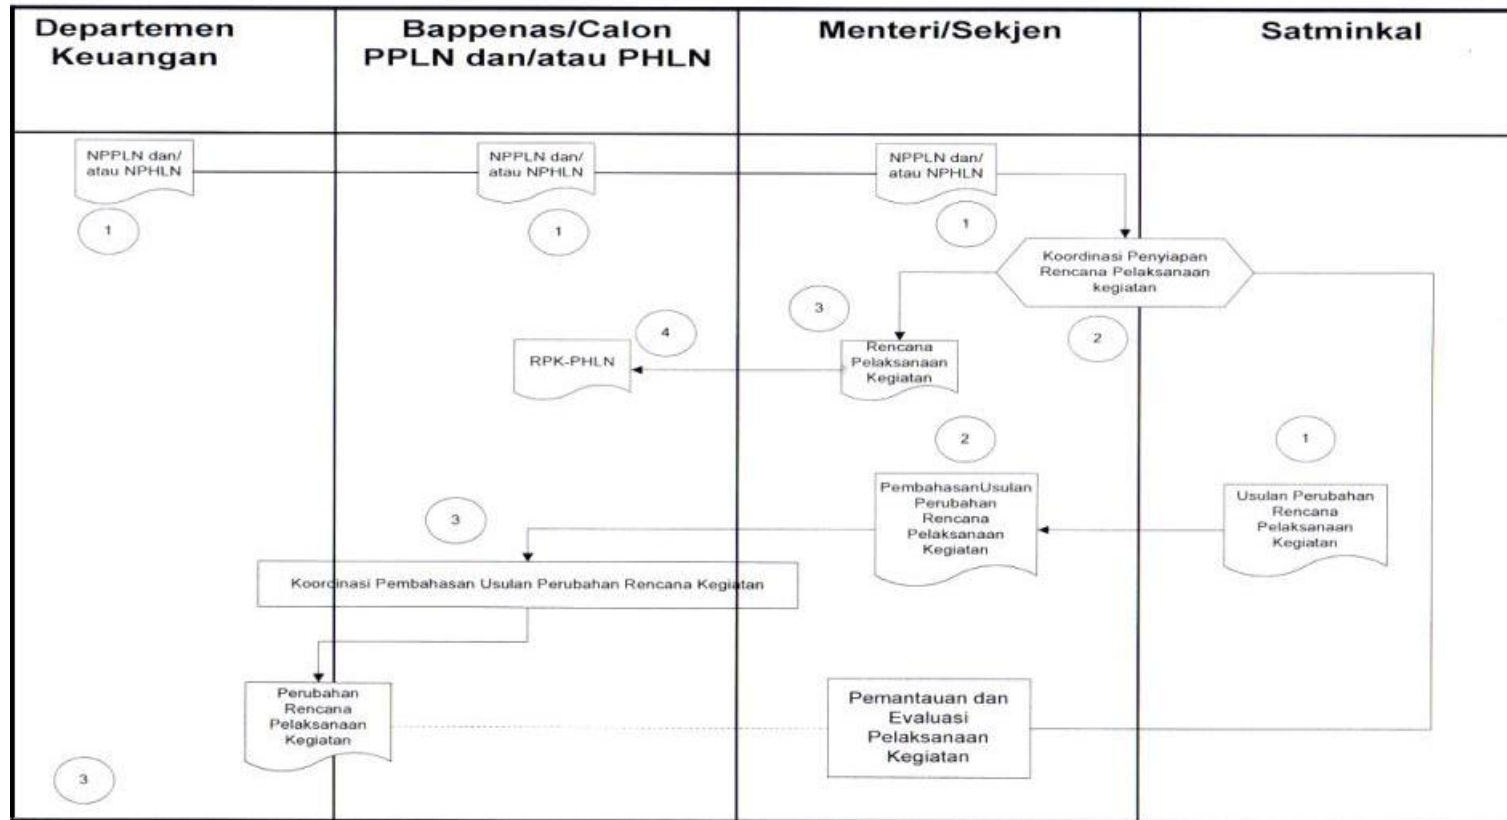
Departemen Keuangan

Bappenas/Calon PPLN dan/atau PHLN

Menteri/Sekjen

Satminkal

NPPLN dan/ atau NPHLN

1

NPPLN dan/ atau NPHLN

1

NPPLN dan/ atau NPHLN

1

Koordinasi Penyiapan Rencana Pelaksanaan kegiatan

3

2

4

RPK-PHLN

Rencana Pelaksanaan Kegiatan

2

1

PembahasanUsulan Perubahan Rencana Pelaksanaan Kegiatan

Usulan Perubahan Rencana Pelaksanaan Kegiatan

3

Koordinasi Pembahasan Usulan Perubahan Rencana Kegiatan

Perubahan Rencana Pelaksanaan Kegiatan

Pemantauan dan Evaluasi Pelaksanaan Kegiatan

3